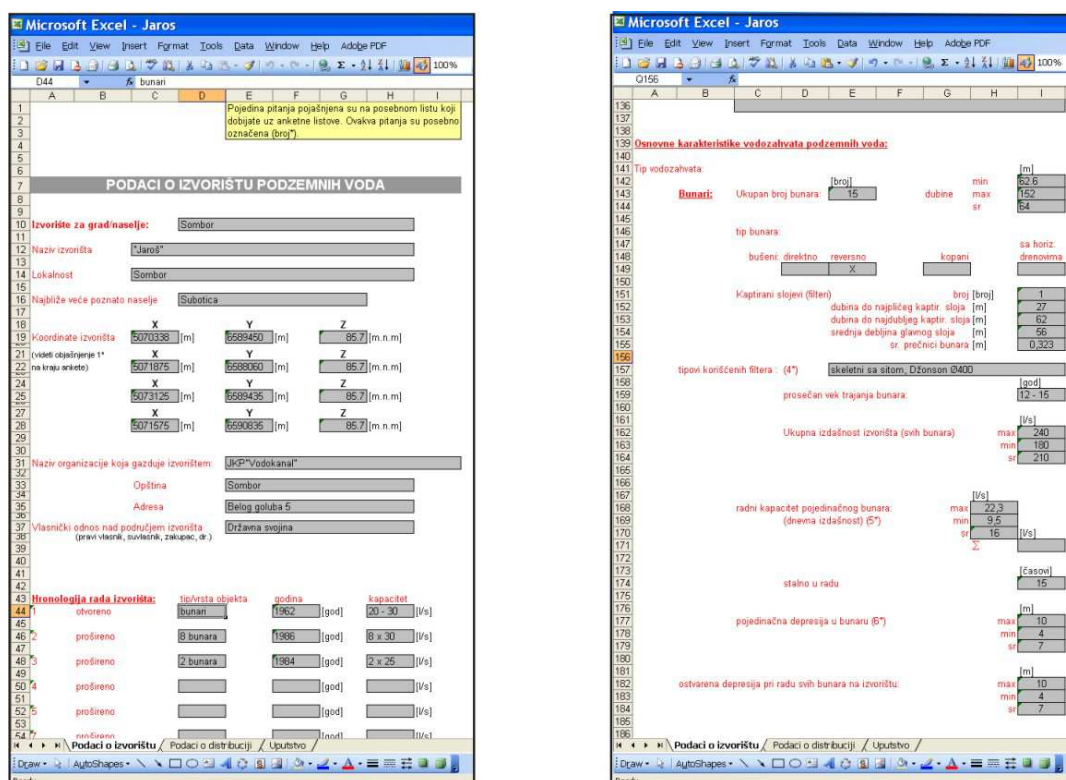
Microsoft Excel - Jaros

File Edit View Insert Format Tools Data Window Help Adobe PDF

100%

D44 fx bunari

A B C D E F G H I

Pojedina pitanja pojašnjena su na posebnom listu koji dobijate uz anketne listove. Ovakva pitanja su posebno označena (broj*).

PODACI O IZVORIŠTU PODZEMNIH VODA

Izvorište za grad/naselje: Sombor

Naziv izvorišta "Jaroš"

Lokalnost Sombor

Najbliže veće poznato naselje Subotica

| | X | | Y | | Z | |
|---|---|---|---|---|---|---|
| Koordinate izvorišta | 5070338 | [m] | 6589450 | [m] | 85,7 | [m.n.m] |
| (videti objašnjenje 1* na kraju ankete) | 5071875 | [m] | 6588060 | [m] | 85,7 | [m.n.m] |
| | 5073125 | [m] | 6589435 | [m] | 85,7 | [m.n.m] |
| | 5071575 | [m] | 6590835 | [m] | 85,7 | [m.n.m] |

Naziv organizacije koja gazduje izvorištem: JKP"Vodokanal"

Opština Sombor

Adresa Belog goluba 5

Vlasnički odnos nad područjem izvorišta Državna svojina
(pravi vlasnik, suvlasnik, zakupac, dr.)

Hronologija rada izvorišta:

| | | tip/vrsta objekta | godina | | kapacitet | |
|---|---|---|---|---|---|---|
| 1 | otvoreno | bunari | 1962 | [god] | 20 - 30 | [l/s] |
| 2 | prošireno | 8 bunara | 1986 | [god] | 8 x 30 | [l/s] |
| 3 | prošireno | 2 bunara | 1984 | [god] | 2 x 25 | [l/s] |
| 4 | prošireno | | | [god] | | [l/s] |
| 5 | prošireno | | | [god] | | [l/s] |
| 7 | prošireno | | | [god] | | [l/s] |

Podaci o izvorištu / Podaci o distribuciji / Uputstvo /

Draw AutoShapes

Microsoft Excel - Jaros

File Edit View Insert Format Tools Data Window Help Adobe PDF

100%

Q156 fx

Osnovne karakteristike vodozahvata podzemnih voda:

Tip vodozahvata:

Bunari: Ukupan broj bunara: [broj] 15

dubine [m] min 62,6 max 152 sr 64

tip bunara:

bušeni: direktno reversno X kopani sa horiz. drenovima

Kaptirani slojevi (filteri) broj [broj] 1
dubina do najplićeg kaptir. sloja [m] 27
dubina do najdubljeg kaptir. sloja [m] 62
srednja debljina glavnog sloja [m] 56
sr. prečnici bunara [m] 0,323

tipovi korišćenih filtera : (4*) skeletni sa sitom, Džonson Ø400

prosečan vek trajanja bunara: [god] 12 - 15

Ukupna izdašnost izvorišta (svih bunara) [l/s] max 240 min 180 sr 210

radni kapacitet pojedinačnog bunara: (dnevna izdašnost) (5*) [l/s] max 22,3 min 9,5 sr 16 [l/s] Σ

stalno u radu [časovi] 15

pojedinačna depresija u bunaru (6*) [m] max 10 min 4 sr 7

ostvarena depresija pri radu svih bunara na izvorištu: [m] max 10 min 4 sr 7

Podaci o izvorištu / Podaci o distribuciji / Uputstvo /

Draw AutoShapes